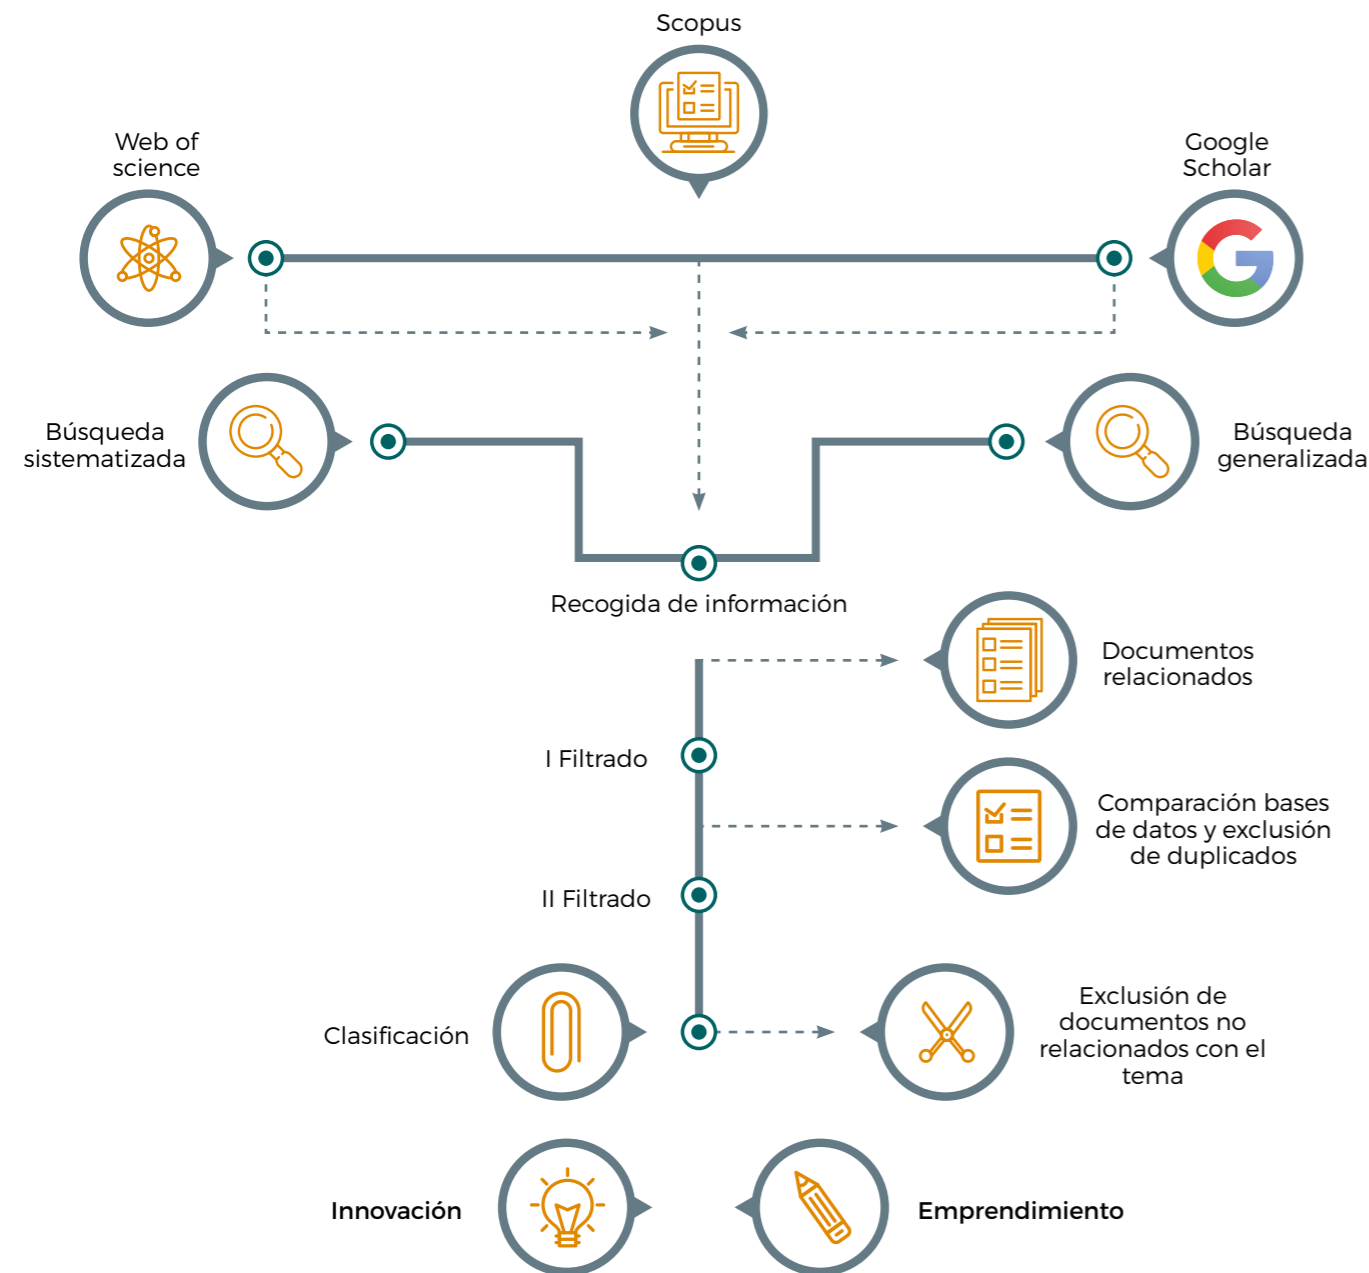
Scopus

Web of science

Google Scholar

Búsqueda sistematizada

Búsqueda generalizada

Recogida de información

Documentos relacionados

I Filtrado

Comparación bases de datos y exclusión de duplicados

II Filtrado

Clasificación

Exclusión de documentos no relacionados con el tema

Innovación

Emprendimiento